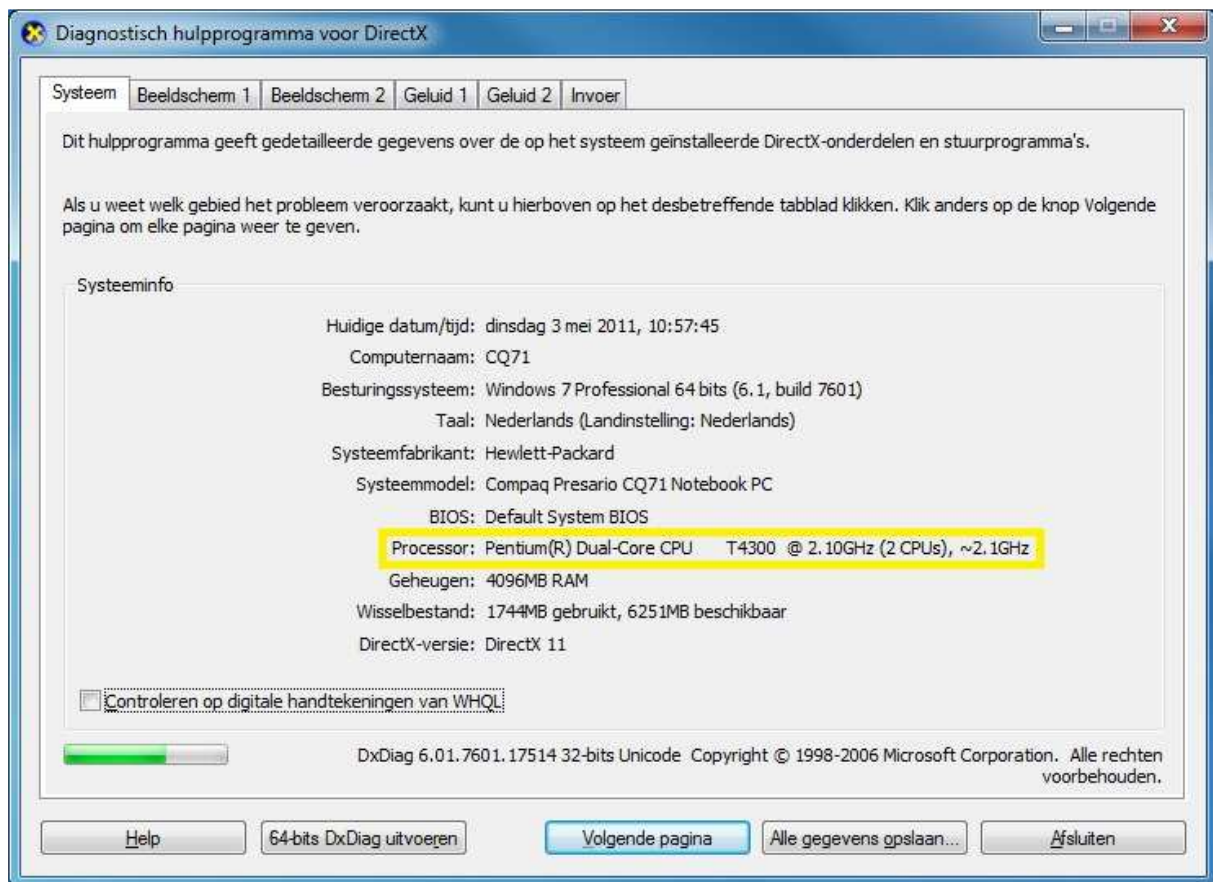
Diagnostisch hulpprogramma voor DirectX

Systeem | Beeldscherm 1 | Beeldscherm 2 | Geluid 1 | Geluid 2 | Invoer

Dit hulpprogramma geeft gedetailleerde gegevens over de op het systeem geïnstalleerde DirectX-onderdelen en stuurprogramma's.

Als u weet welk gebied het probleem veroorzaakt, kunt u hierboven op het desbetreffende tabblad klikken. Klik anders op de knop Volgende pagina om elke pagina weer te geven.

Systeeminfo

Huidige datum/tijd: dinsdag 3 mei 2011, 10:57:45
Computernaam: CQ71
Besturingssysteem: Windows 7 Professional 64 bits (6.1, build 7601)
Taal: Nederlands (Landinstelling: Nederlands)
Systeemfabrikant: Hewlett-Packard
Systeemmodel: Compaq Presario CQ71 Notebook PC
BIOS: Default System BIOS
Processor: Pentium(R) Dual-Core CPU T4300 @ 2.10GHz (2 CPUs), ~2.1GHz
Geheugen: 4096MB RAM
Wisselbestand: 1744MB gebruikt, 6251MB beschikbaar
DirectX-versie: DirectX 11

Controleren op digitale handtekeningen van WHQL

DxDiag 6.01.7601.17514 32-bits Unicode Copyright © 1998-2006 Microsoft Corporation. Alle rechten voorbehouden.

Help | 64-bits DxDiag uitvoeren | Volgende pagina | Alle gegevens opslaan... | Afsluiten